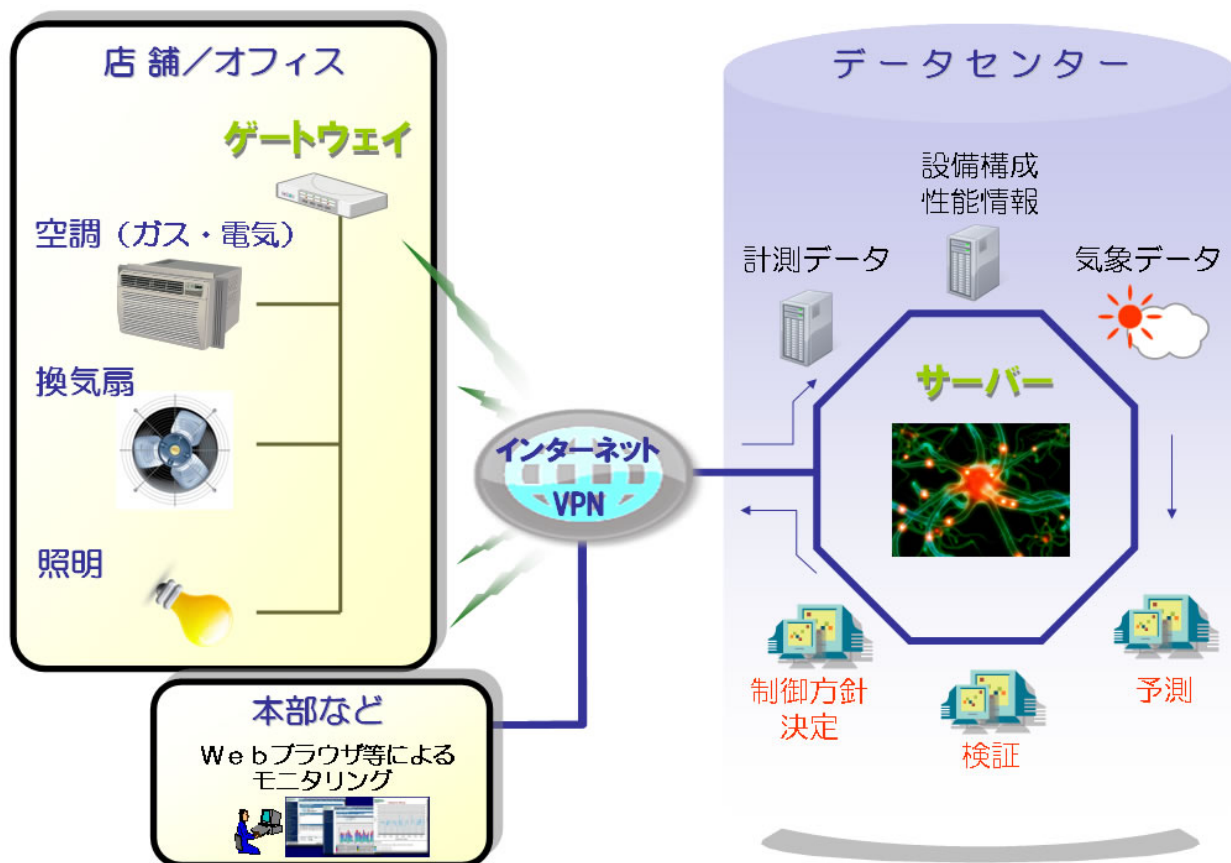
店舗／オフィス

ゲートウェイ

空調（ガス・電気）

換気扇

照明

本部など

Ｗｅｂブラウザ等による
モニタリング

インターネット
VPN

データセンター

設備構成
性能情報

計測データ

気象データ

サーバー

制御方針
決定

検証

予測